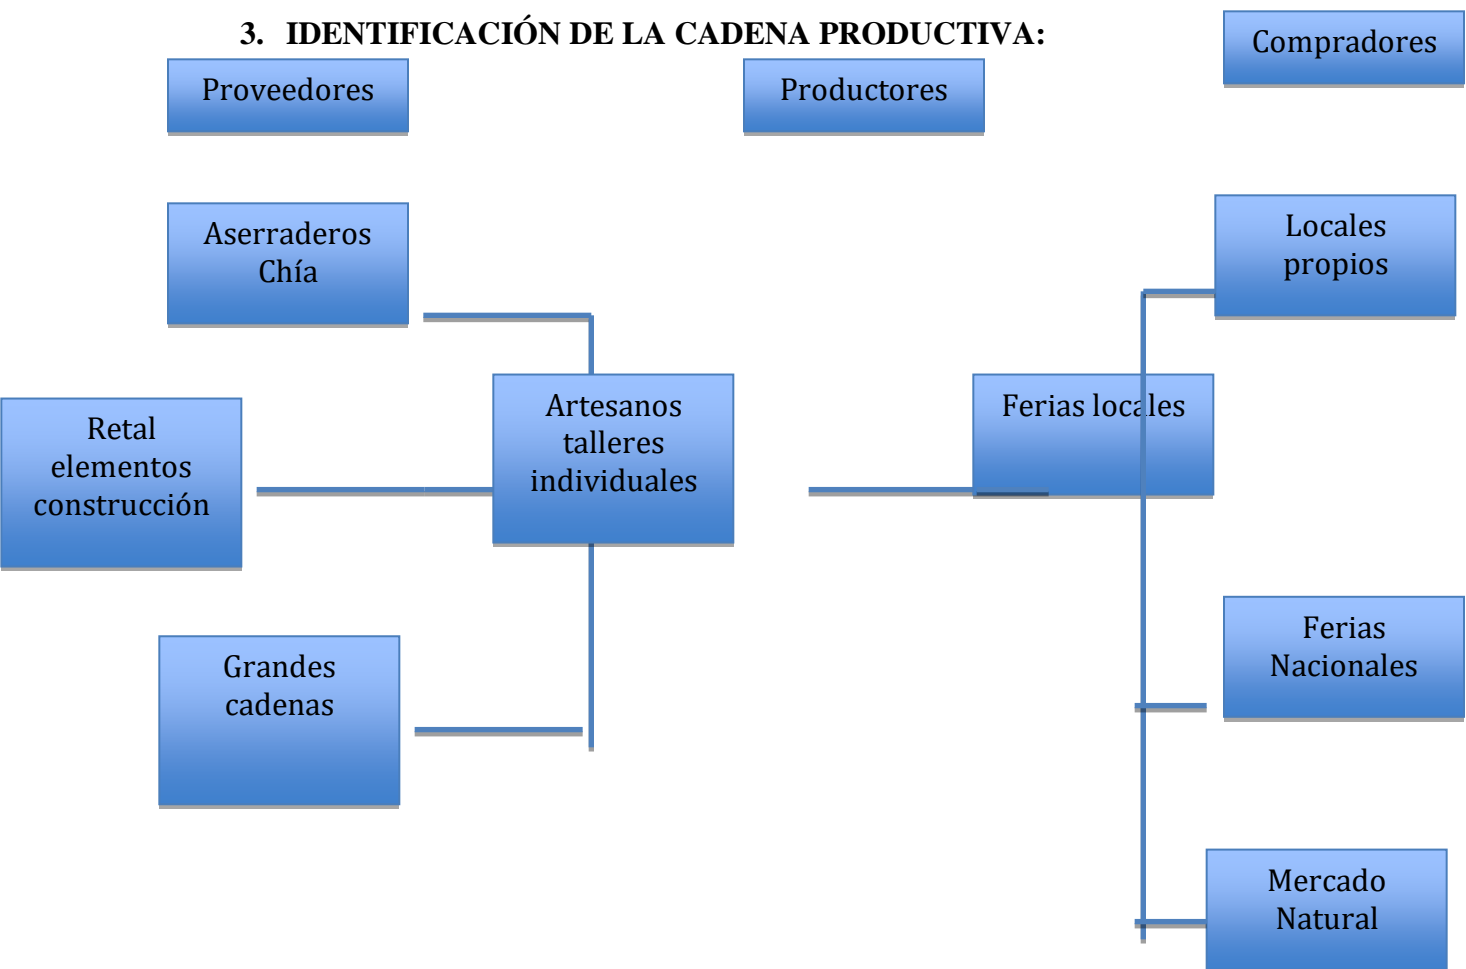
3. IDENTIFICACIÓN DE LA CADENA PRODUCTIVA:

Proveedores

Productores

Compradores

Aserraderos Chía

Retal elementos construcción

Grandes cadenas

Artesanos talleres individuales

Ferias locales

Locales propios

Ferias Nacionales

Mercado Natural